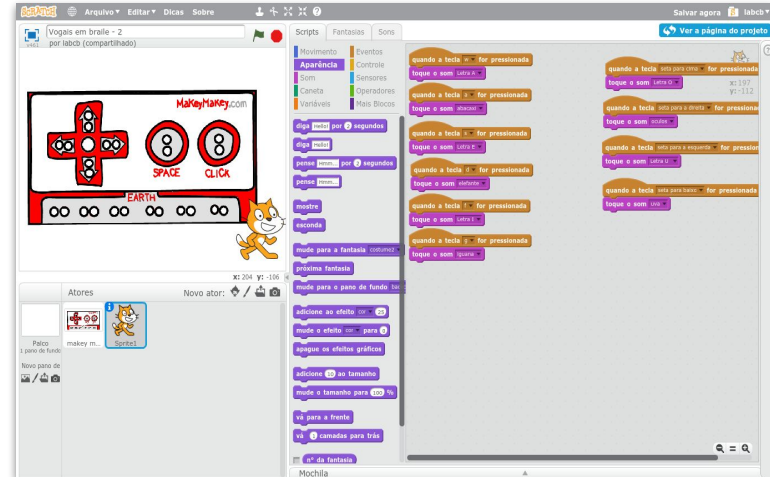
SCRATCH Arquivo▾ Editar▾ Dicas Sobre

Salvar agora labcb▾

Vogais em braille - 2
por labcb (compartilhado)
v461

Scripts Fantasias Sons

Ver a página do projeto

Movimento Eventos
Aparência Controle
Som Sensores
Caneta Operadores
Variáveis Mais Blocos

diga Hello! por 2 segundos
diga Hello!
pense Hmm... por 2 segundos
pense Hmm...
mostre
esconda
mude para a fantasia costume2
próxima fantasia
mude para o pano de fundo
adicione ao efeito cor 25
mude o efeito cor para 0
apague os efeitos gráficos
adicione 10 ao tamanho
mude o tamanho para 100 %
vá para a frente
vá 1 camadas para trás
nº da fantasia

quando a tecla w for pressionada
toque o som Letra A

quando a tecla a for pressionada
toque o som abacaxi

quando a tecla s for pressionada
toque o som Letra E

quando a tecla d for pressionada
toque o som elefante

quando a tecla f for pressionada
toque o som Letra I

quando a tecla g for pressionada
toque o som Iguana

quando a tecla seta para cima for pressionada
toque o som Letra O

quando a tecla seta para a direita for pressionada
toque o som ocubse

quando a tecla seta para a esquerda for pressionada
toque o som Letra U

quando a tecla seta para baixo for pressionada
toque o som Uva

x: 197
y: -112

MaKeyMaKey.com
SPACE CLICK
EARTH

x: 204 y: -106

Atores Novo ator:
Palco
1 pano de fundo
Novo pano de
makey m...
Sprite1

Mochila